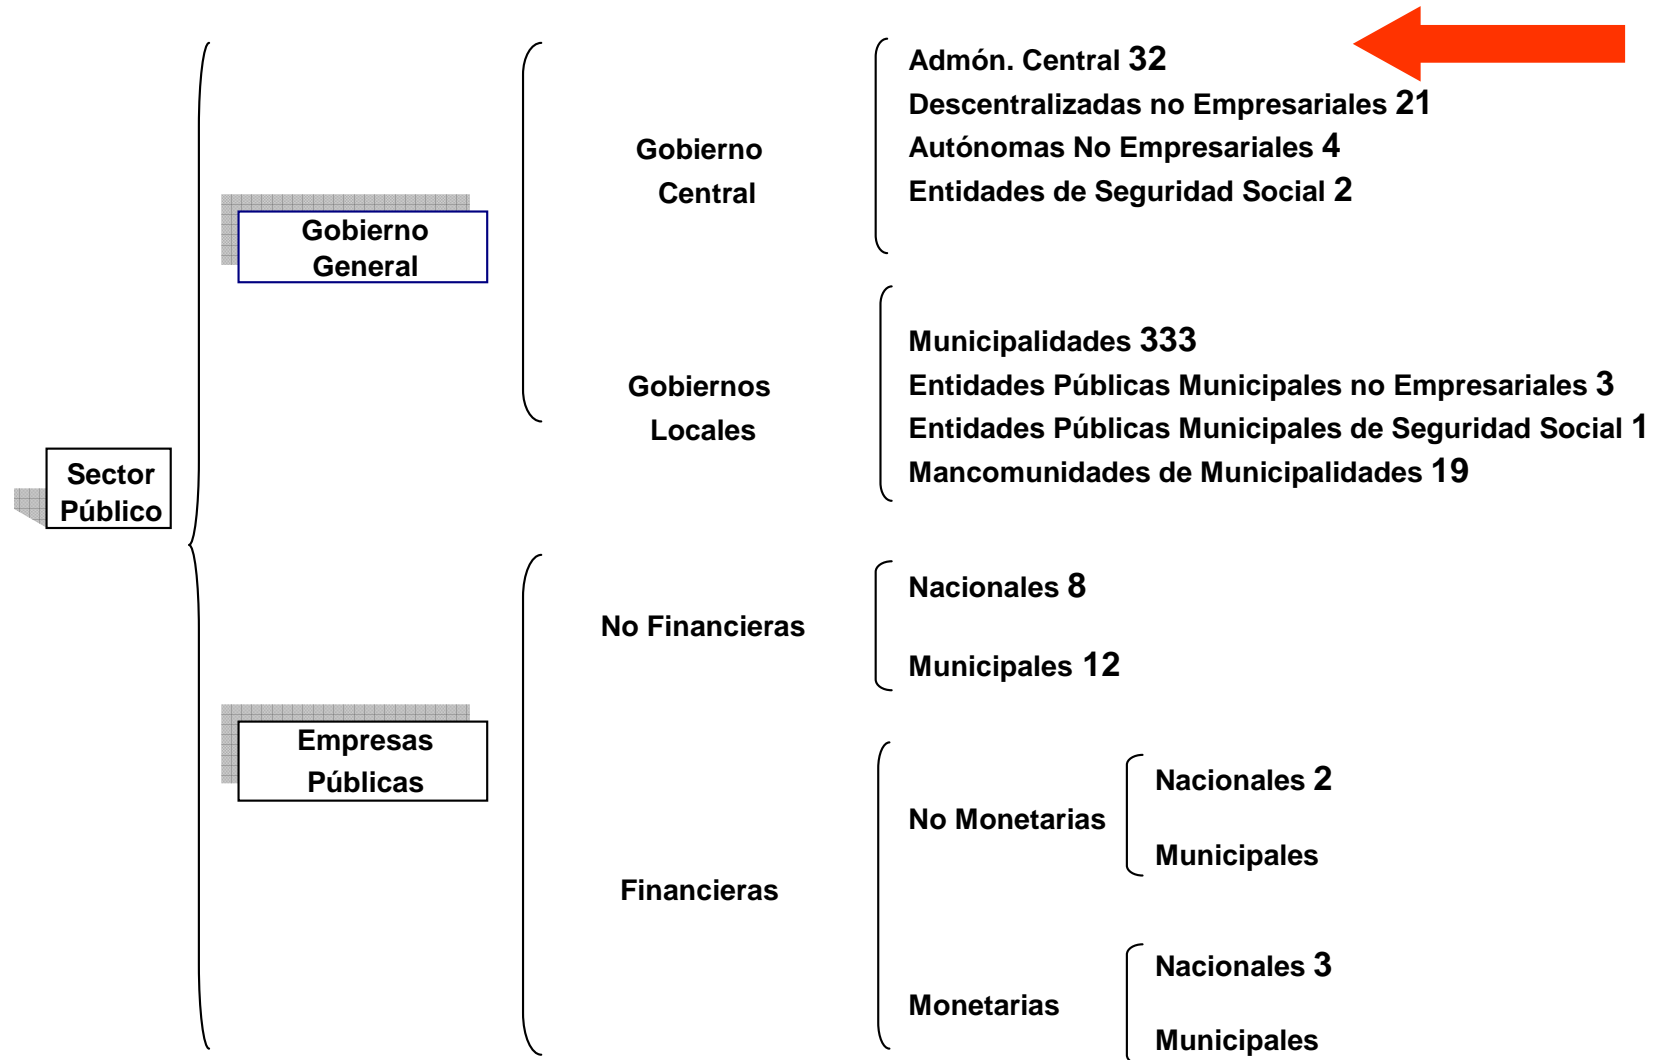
Sector Público

Gobierno General

Gobierno Central

Admón. Central 32
Descentralizadas no Empresariales 21
Autónomas No Empresariales 4
Entidades de Seguridad Social 2

Gobiernos Locales

Municipalidades 333
Entidades Públicas Municipales no Empresariales 3
Entidades Públicas Municipales de Seguridad Social 1
Mancomunidades de Municipalidades 19

Empresas Públicas

No Financieras

Nacionales 8
Municipales 12

Financieras

No Monetarias

Nacionales 2
Municipales

Monetarias

Nacionales 3
Municipales